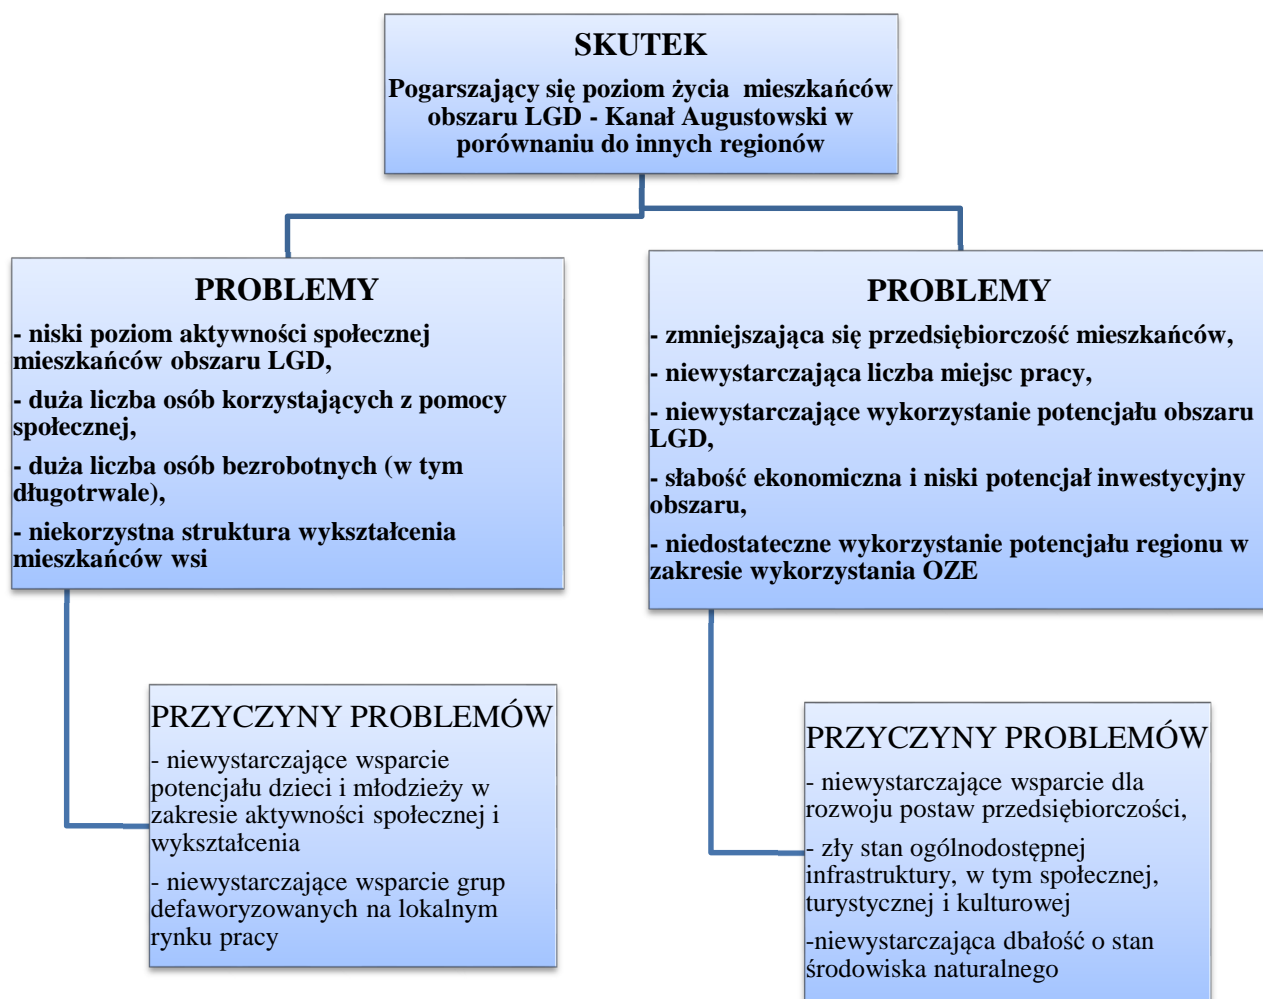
SKUTEK

Pogarszający się poziom życia mieszkańców obszaru LGD - Kanał Augustowski w porównaniu do innych regionów

PROBLEMY

- niski poziom aktywności społecznej mieszkańców obszaru LGD,

- duża liczba osób korzystających z pomocy społecznej,

- duża liczba osób bezrobotnych (w tym długotrwale),

- niekorzystna struktura wykształcenia mieszkańców wsi

PRZYCZYNY PROBLEMÓW

- niewystarczające wsparcie potencjału dzieci i młodzieży w zakresie aktywności społecznej i wykształcenia

- niewystarczające wsparcie grup defaworyzowanych na lokalnym rynku pracy

PROBLEMY

- zmniejszająca się przedsiębiorczość mieszkańców,

- niewystarczająca liczba miejsc pracy,

- niewystarczające wykorzystanie potencjału obszaru LGD,

- słabość ekonomiczna i niski potencjał inwestycyjny obszaru,

- niedostateczne wykorzystanie potencjału regionu w zakresie wykorzystania OZE

PRZYCZYNY PROBLEMÓW

- niewystarczające wsparcie dla rozwoju postaw przedsiębiorczości,

- zły stan ogólnodostępnej infrastruktury, w tym społecznej, turystycznej i kulturowej

-niewystarczająca dbałość o stan środowiska naturalnego